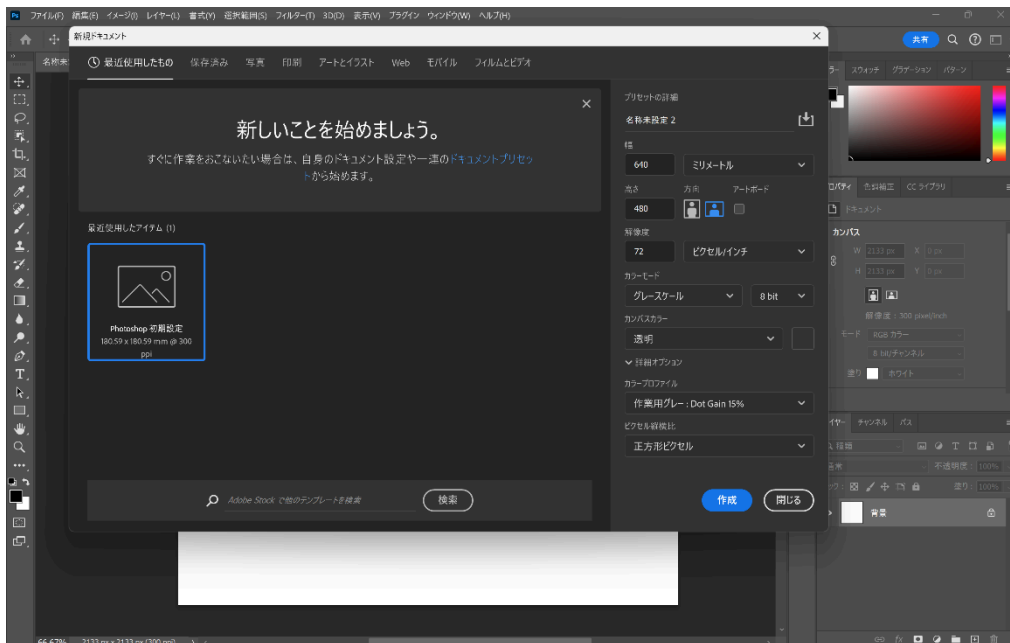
Ps ファイル(F) 編集(E) イメージ(I) レイヤー(L) 書式(Y) 選択範囲(S) フィルター(T) 3D(D) 表示(V) プラグイン ウィンドウ(W) ヘルプ(H)

共有

新規ドキュメント

名称未

最近使用したもの 保存済み 写真 印刷 アートとイラスト Web モバイル フィルムとビデオ

新しいことを始めましょう。

すぐに作業をおこないたい場合は、自身のドキュメント設定や一連のドキュメントプリセットから始めます。

最近使用したアイテム (1)

Photoshop 初期設定
180.59 x 180.59 mm @ 300 ppi

Adobe Stock で他のテンプレートを検索

検索

プリセットの詳細

名称未設定 2

幅

640 ミリメートル

高さ 方向 アートボード

480

解像度

72 ピクセル/インチ

カラーモード

グレースケール 8 bit

カンバスカラー

透明

詳細オプション

カラープロファイル

作業用グレー : Dot Gain 15%

ピクセル縦横比

正方形ピクセル

作成 閉じる

カラー スウォッチ グラデーション パターン

プロパティ 色調補正 CC ライブラリ

ドキュメント

カンバス

W 2133 px X 0 px

H 2133 px Y 0 px

解像度 : 300 pixel/inch

モード RGB カラー

8 bit/チャンネル

塗り ホワイト

レイヤー チャンネル パス

種類

通常 不透明度 : 100%

ロック : 塗り : 100%

背景

66.67% 2133 px x 2133 px (300 ppi)